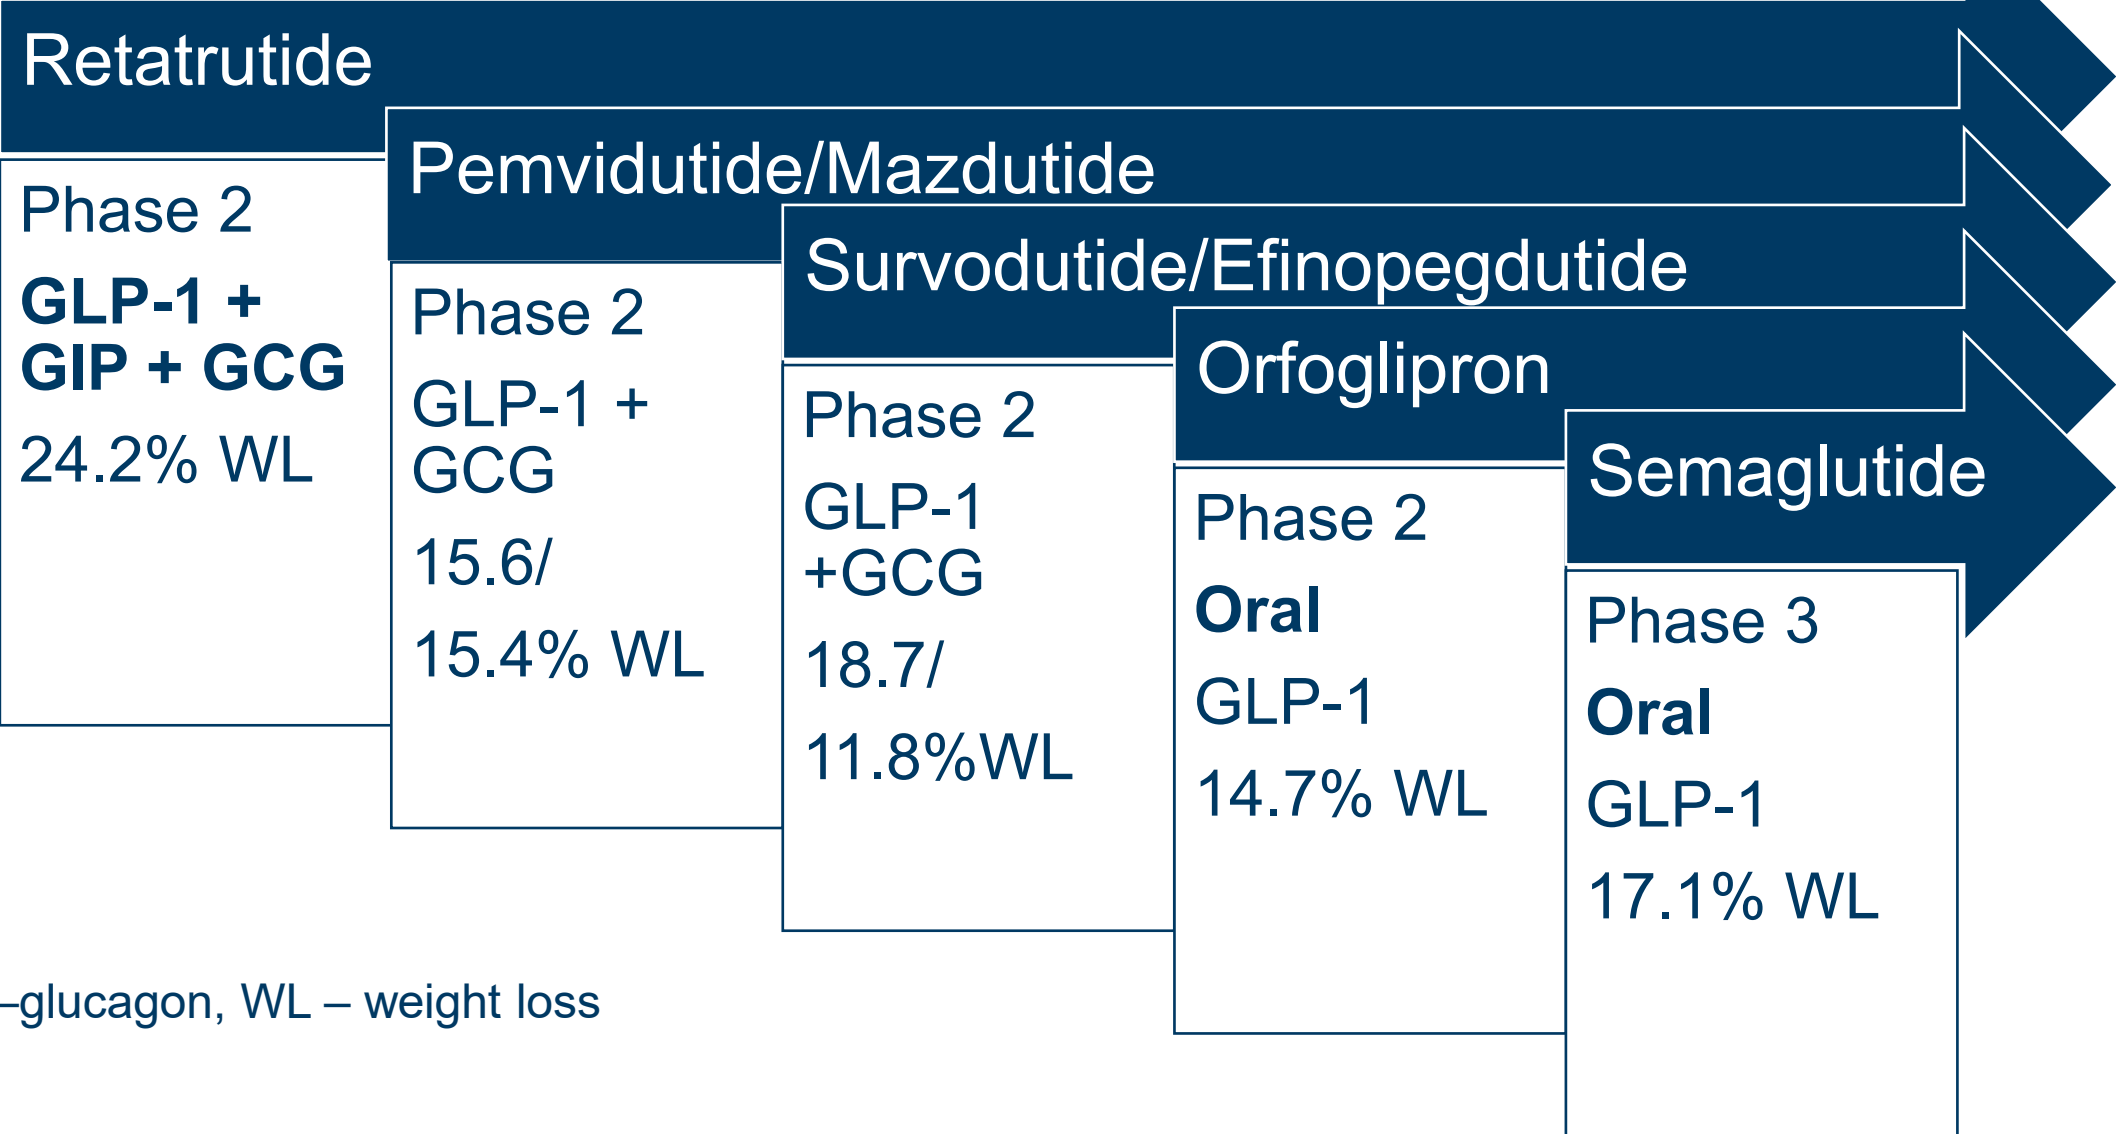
Retatrutide

Phase 2

GLP-1 + GIP + GCG

24.2% WL

Pemvidutide/Mazdutide

Phase 2

GLP-1 + GCG

15.6/

15.4% WL

Survodutide/Efinopegdutide

Phase 2

GLP-1 +GCG

18.7/

11.8%WL

Orfoglipron

Phase 2

Oral

GLP-1

14.7% WL

Semaglutide

Phase 3

Oral

GLP-1

17.1% WL

–glucagon, WL – weight loss